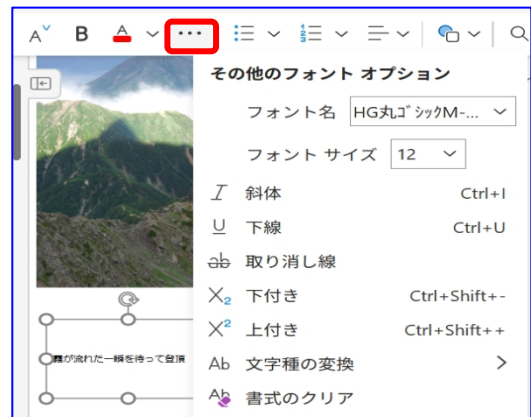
A B A ··· Q

その他のフォント オプション

フォント名 HG丸ｺﾞｼｯｸM-...

フォント サイズ 12

$I$ 斜体 Ctrl+I

U 下線 Ctrl+U

ab 取り消し線

$X_2$ 下付き Ctrl+Shift+-

$X^2$ 上付き Ctrl+Shift++

Ab 文字種の変換 >

Ab 書式のクリア

霧が流れた一瞬を待って登頂